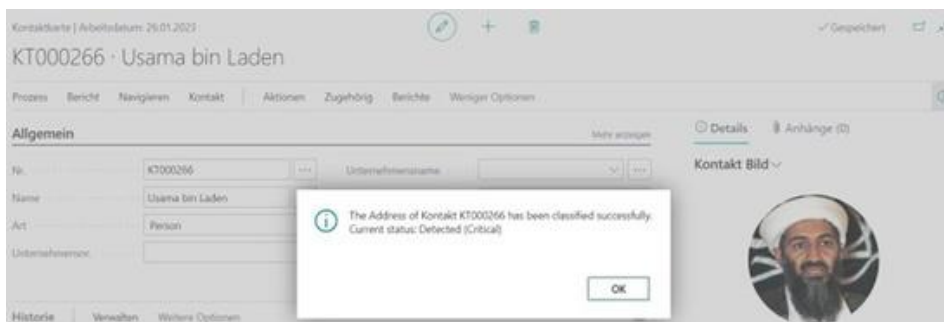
Kontaktkarte | Arbeitsdatum: 26.01.2023

✓ Gespeichert

KT000266 · Usama bin Laden

Prozess Bericht Navigieren Kontakt Aktionen Zugehörig Berichte Weniger Optionen

Allgemein

Mehr anzeigen

Nr. KT000266

Unternehmensname

Name Usama bin Laden

Art Person

Unternehmensnr.

Details Anhänge (0)

Kontakt Bild

The Address of Kontakt KT000266 has been classified successfully. Current status: Detected (Critical)

OK

Historie Verwalten Weitere Optionen